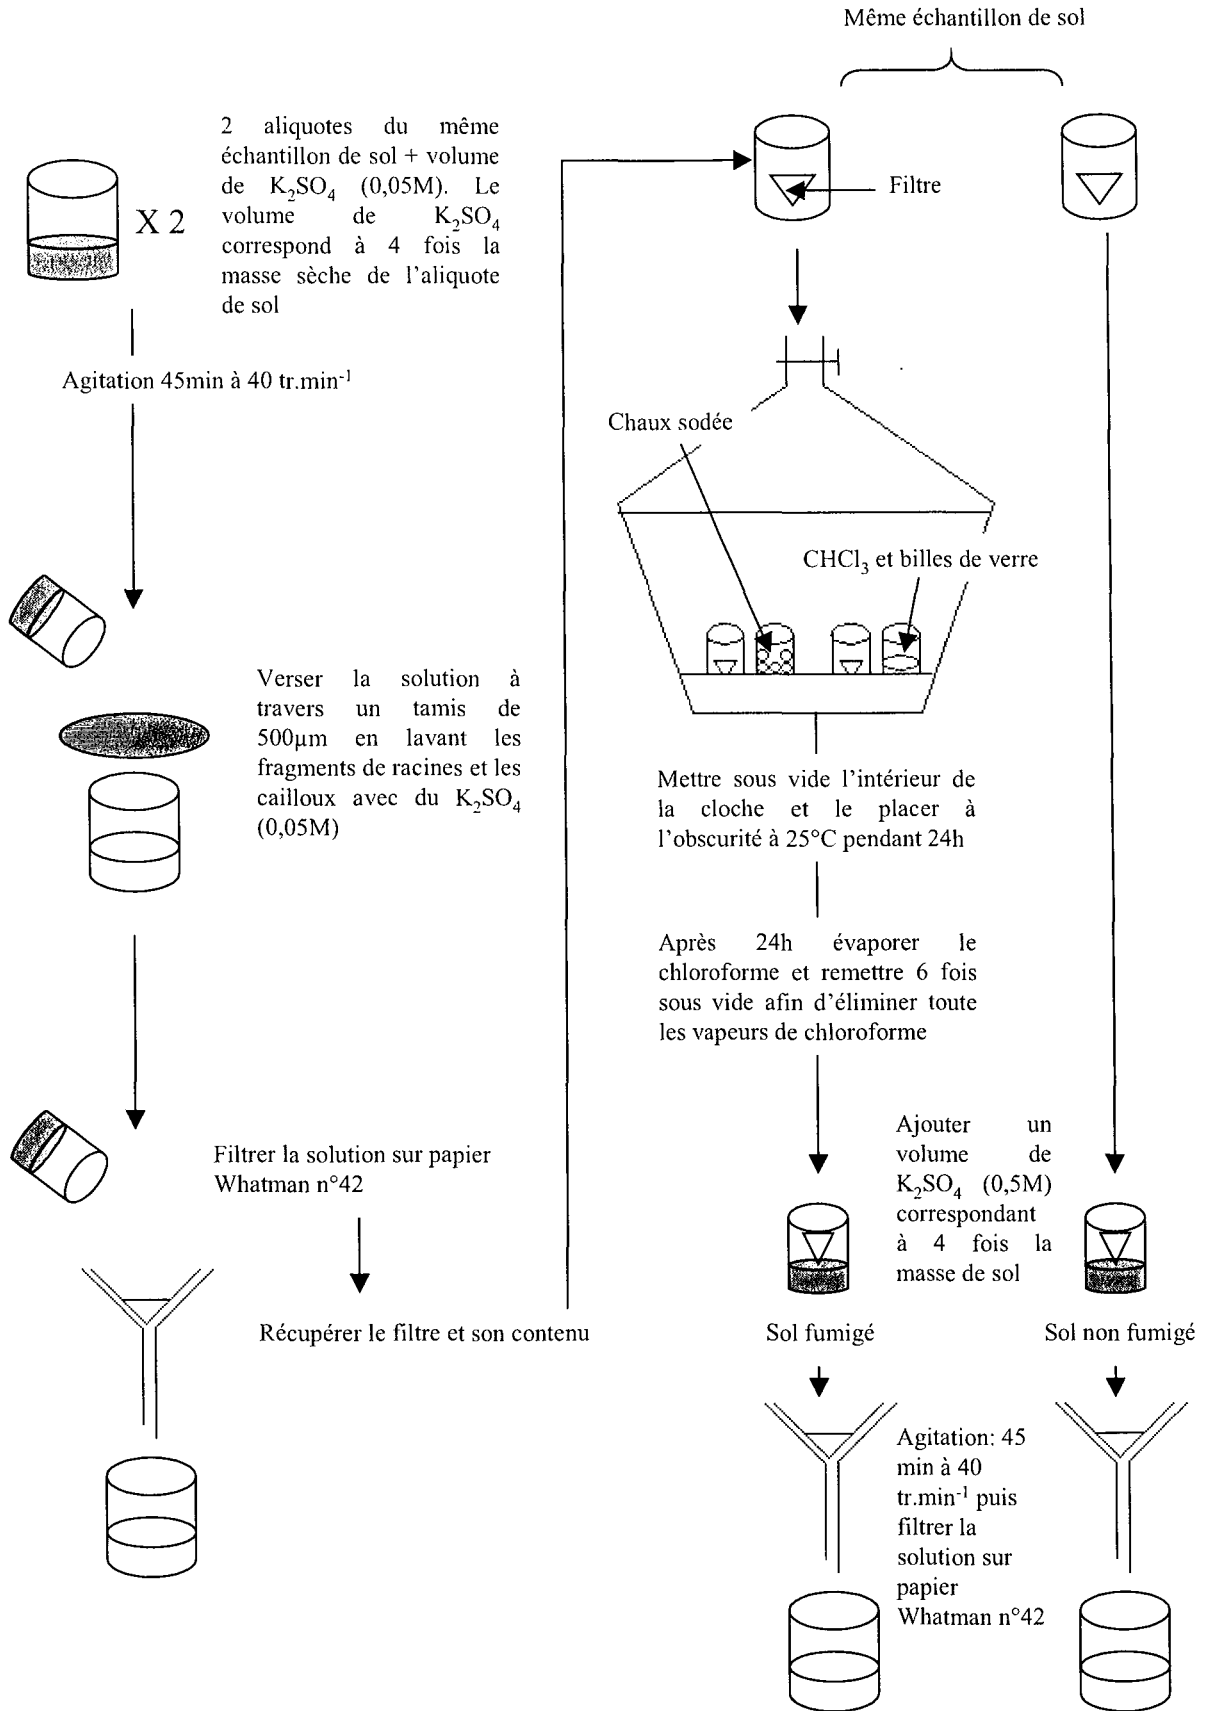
Même échantillon de sol

X 2

2 aliquotes du même échantillon de sol + volume de $K_2SO_4$ (0,05M). Le volume de $K_2SO_4$ correspond à 4 fois la masse sèche de l'aliquote de sol

Agitation 45min à 40 tr.min$^{-1}$

Verser la solution à travers un tamis de 500µm en lavant les fragments de racines et les cailloux avec du $K_2SO_4$ (0,05M)

Filtrer la solution sur papier Whatman n°42

Récupérer le filtre et son contenu

Filtre

Chaux sodée

$CHCl_3$ et billes de verre

Mettre sous vide l'intérieur de la cloche et le placer à l'obscurité à 25°C pendant 24h

Après 24h évaporer le chloroforme et remettre 6 fois sous vide afin d'éliminer toute les vapeurs de chloroforme

Ajouter un volume de $K_2SO_4$ (0,5M) correspondant à 4 fois la masse de sol

Sol fumigé

Sol non fumigé

Agitation: 45 min à 40 tr.min$^{-1}$ puis filtrer la solution sur papier Whatman n°42